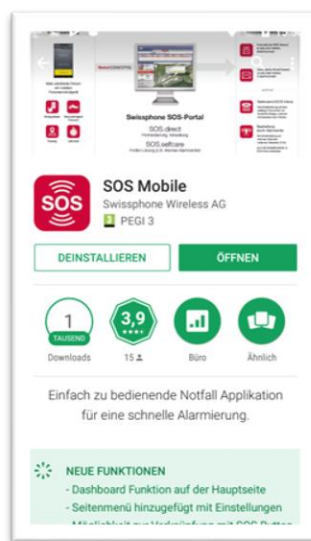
Swissphone SOS-Portal
SOS.direct
SOS.selfcare

SOS
SOS Mobile
Swissphone Wireless AG
3 PEGI 3

DEINSTALLIEREN
ÖFFNEN

1
TAUSEND
Downloads

3,9
15

Büro

Ähnlich

Einfach zu bedienende Notfall Applikation für eine schnelle Alarmierung.

NEUE FUNKTIONEN
- Dashboard Funktion auf der Hauptseite
- Seitenmenü hinzugefügt mit Einstellungen
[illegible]